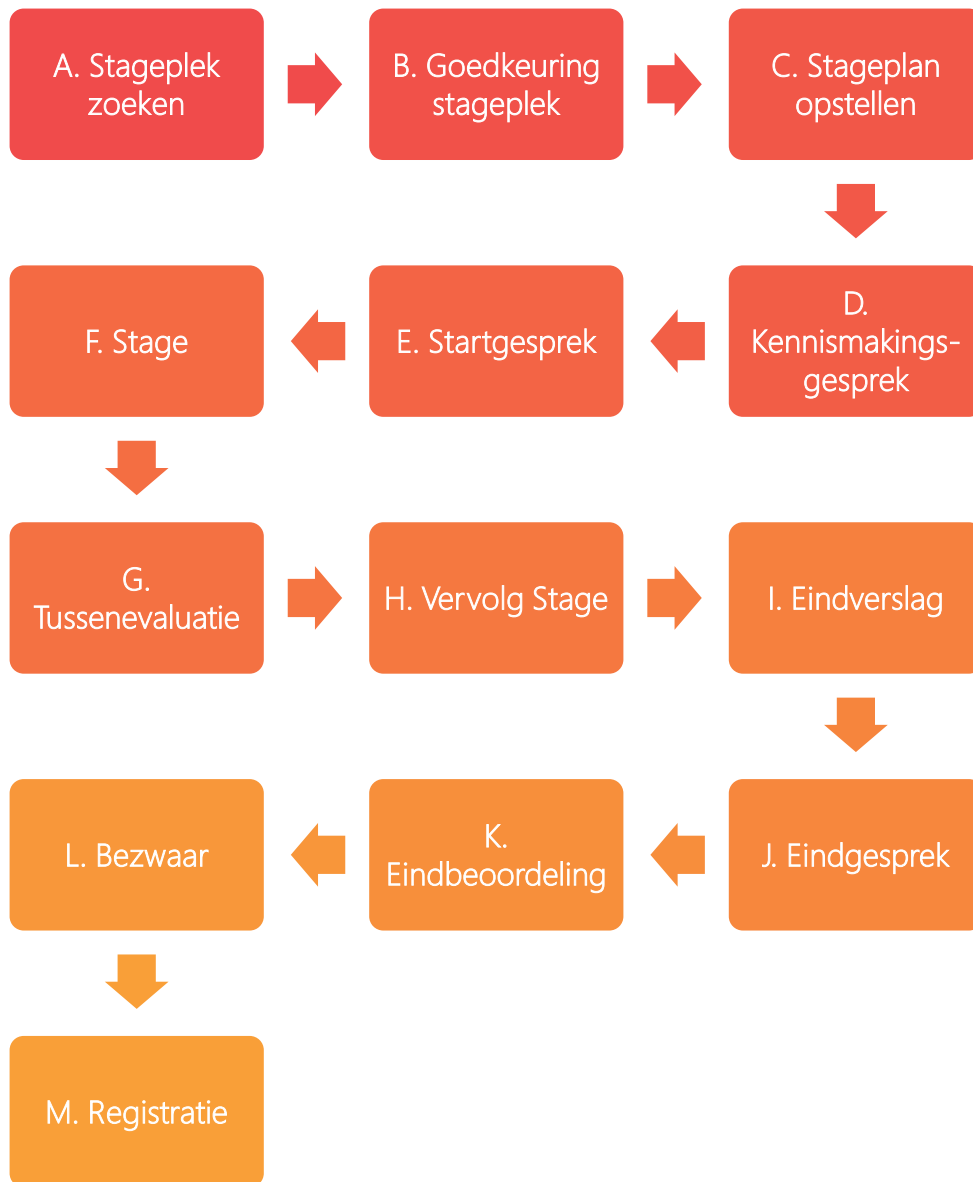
A. Stageplek zoeken

B. Goedkeuring stageplek

C. Stageplan opstellen

D. Kennismakingsgesprek

E. Startgesprek

F. Stage

G. Tussenevaluatie

H. Vervolg Stage

I. Eindverslag

J. Eindgesprek

K. Eindbeoordeling

L. Bezwaar

M. Registratie